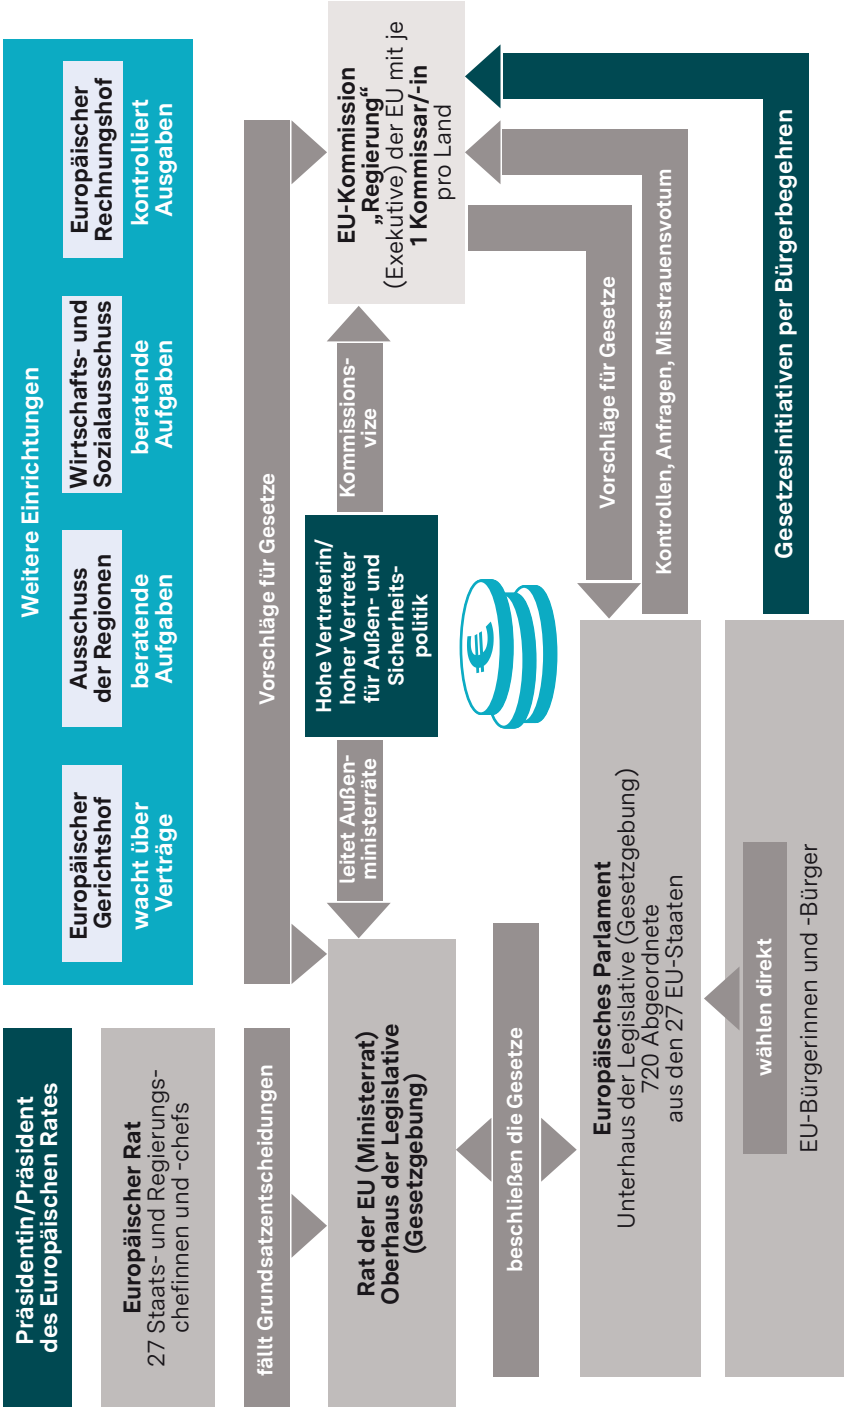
Präsidentin/Präsident des Europäischen Rates

Europäischer Rat
27 Staats- und Regierungschefinnen und -chefs

fällt Grundsatzentscheidungen

Rat der EU (Ministerrat)
Oberhaus der Legislative (Gesetzgebung)

beschließen die Gesetze

Europäisches Parlament
Unterhaus der Legislative (Gesetzgebung)
720 Abgeordnete aus den 27 EU-Staaten

wählen direkt

EU-Bürgerinnen und -Bürger

Weitere Einrichtungen

Europäischer Gerichtshof
wacht über Verträge

Ausschuss der Regionen
beratende Aufgaben

Wirtschafts- und Sozialausschuss
beratende Aufgaben

Europäischer Rechnungshof
kontrolliert Ausgaben

Vorschläge für Gesetze

leitet Außenministerräte

Hohe Vertreterin/hoher Vertreter für Außen- und Sicherheitspolitik

Kommissionsvize

€

EU-Kommission
„Regierung“
(Exekutive) der EU mit je
1 Kommissar/-in
pro Land

Vorschläge für Gesetze

Kontrollen, Anfragen, Misstrauensvotum

Gesetzesinitiativen per Bürgerbegehren